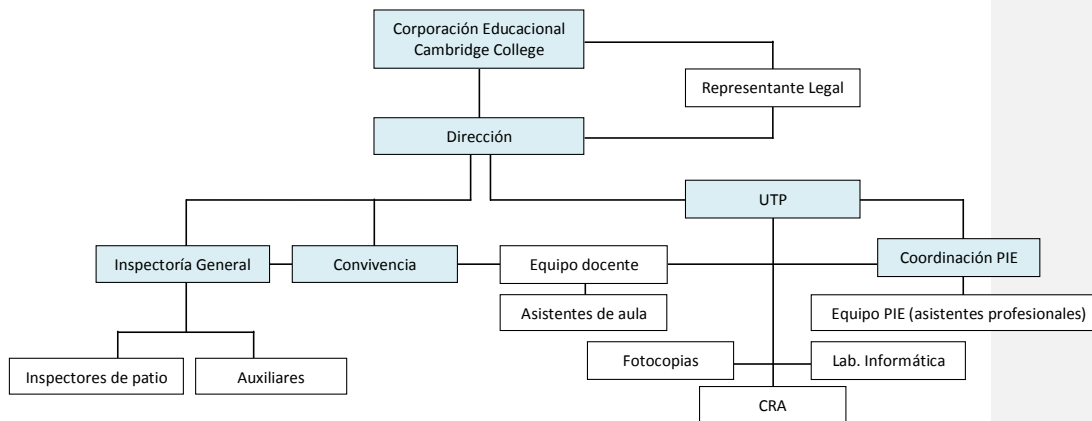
Corporación Educacional Cambridge College

Representante Legal

Dirección

UTP

Inspectoría General

Convivencia

Equipo docente

Coordinación PIE

Asistentes de aula

Equipo PIE (asistentes profesionales)

Inspectores de patio

Auxiliares

Fotocopias

Lab. Informática

CRA